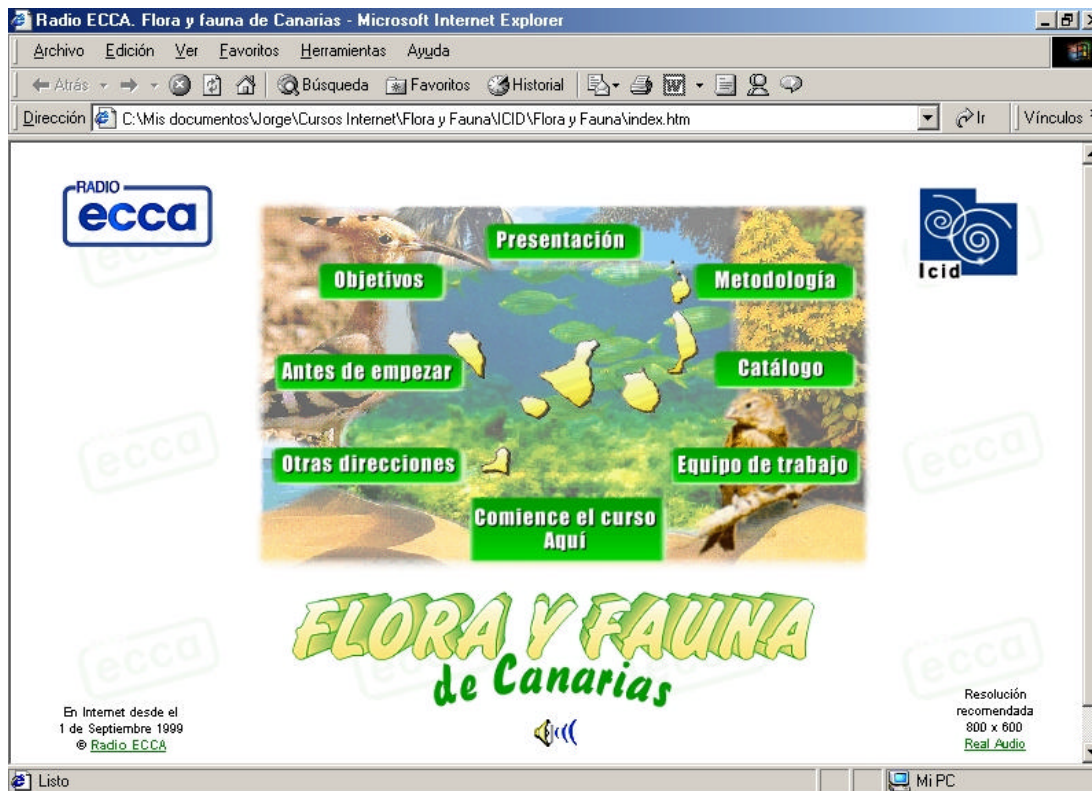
Radio ECCA. Flora y fauna de Canarias - Microsoft Internet Explorer

Archivo Edición Ver Favoritos Herramientas Ayuda

Atrás Búsqueda Favoritos Historial

Dirección C:\Mis documentos\Jorge\Cursos Internet\Flora y Fauna\ICID\Flora y Fauna\index.htm Ir Vínculos

RADIO ecca

Icid

Presentación

Objetivos

Metodología

Antes de empezar

Catálogo

Otras direcciones

Equipo de trabajo

Comience el curso Aquí

FLORA Y FAUNA de Canarias

En Internet desde el 1 de Septiembre 1999 © Radio ECCA

Resolución recomendada 800 x 600 Real Audio

Listo

Mi PC